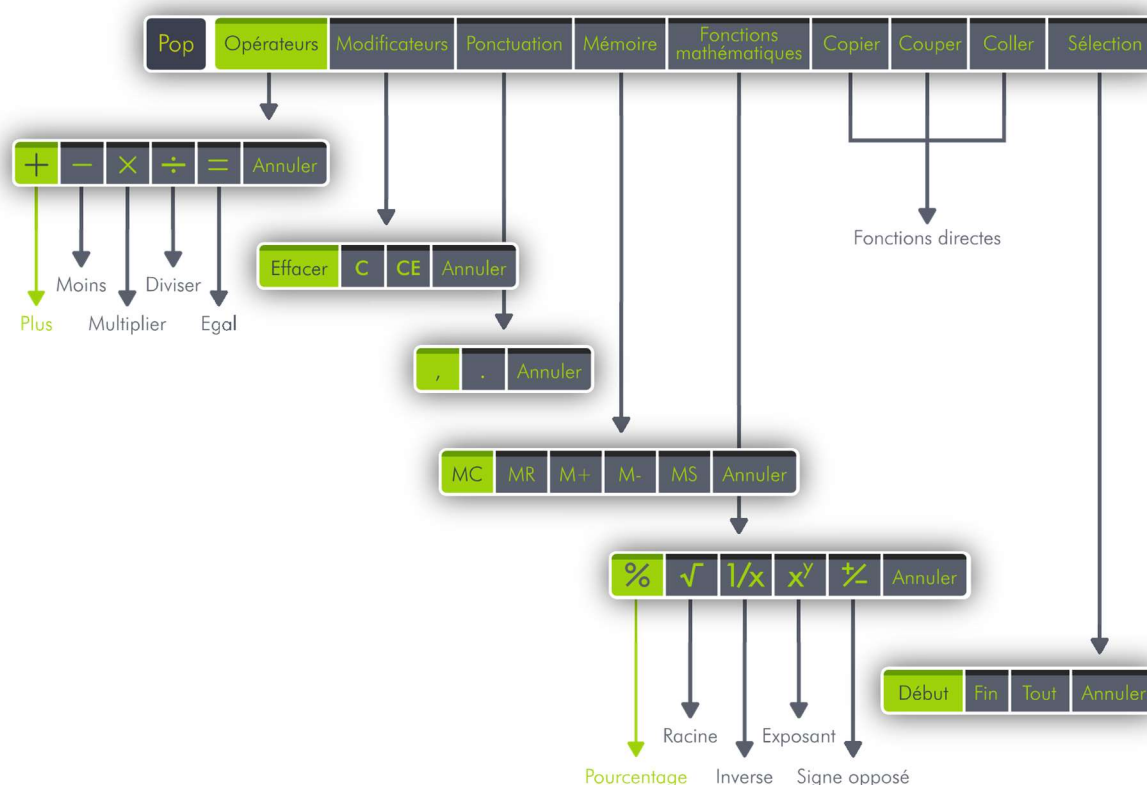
Pop | Opérateurs | Modificateurs | Ponctuation | Mémoire | Fonctions mathématiques | Copier | Couper | Coller | Sélection

$+$ | $-$ | $\times$ | $\div$ | $=$ | Annuler

Moins
Diviser
Plus
Multiplier
Egal

Effacer | C | CE | Annuler

Fonctions directes

, | . | Annuler

MC | MR | M+ | M- | MS | Annuler

% | $\sqrt{}$ | 1/x | $x^y$ | $\pm$ | Annuler

Début | Fin | Tout | Annuler

Racine
Exposant
Pourcentage
Inverse
Signe opposé